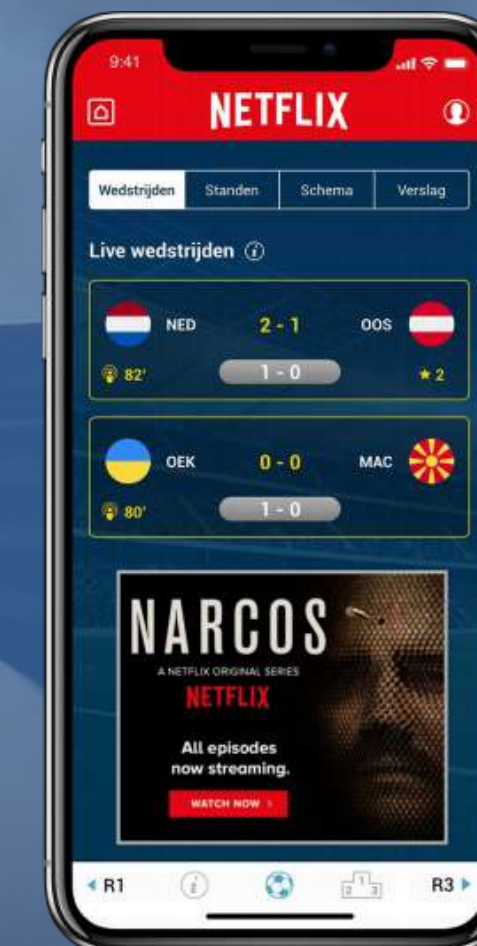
9:41

NETFLIX

Wedstrijden | Standen | Schema | Verslag

Live wedstrijden

NED 2 - 1 OOS
82' 1 - 0 ★ 2

OEK 0 - 0 MAC
80' 1 - 0

NARCOS
A NETFLIX ORIGINAL SERIES
NETFLIX
All episodes now streaming.
WATCH NOW ›

◂ R1 R3 ▸